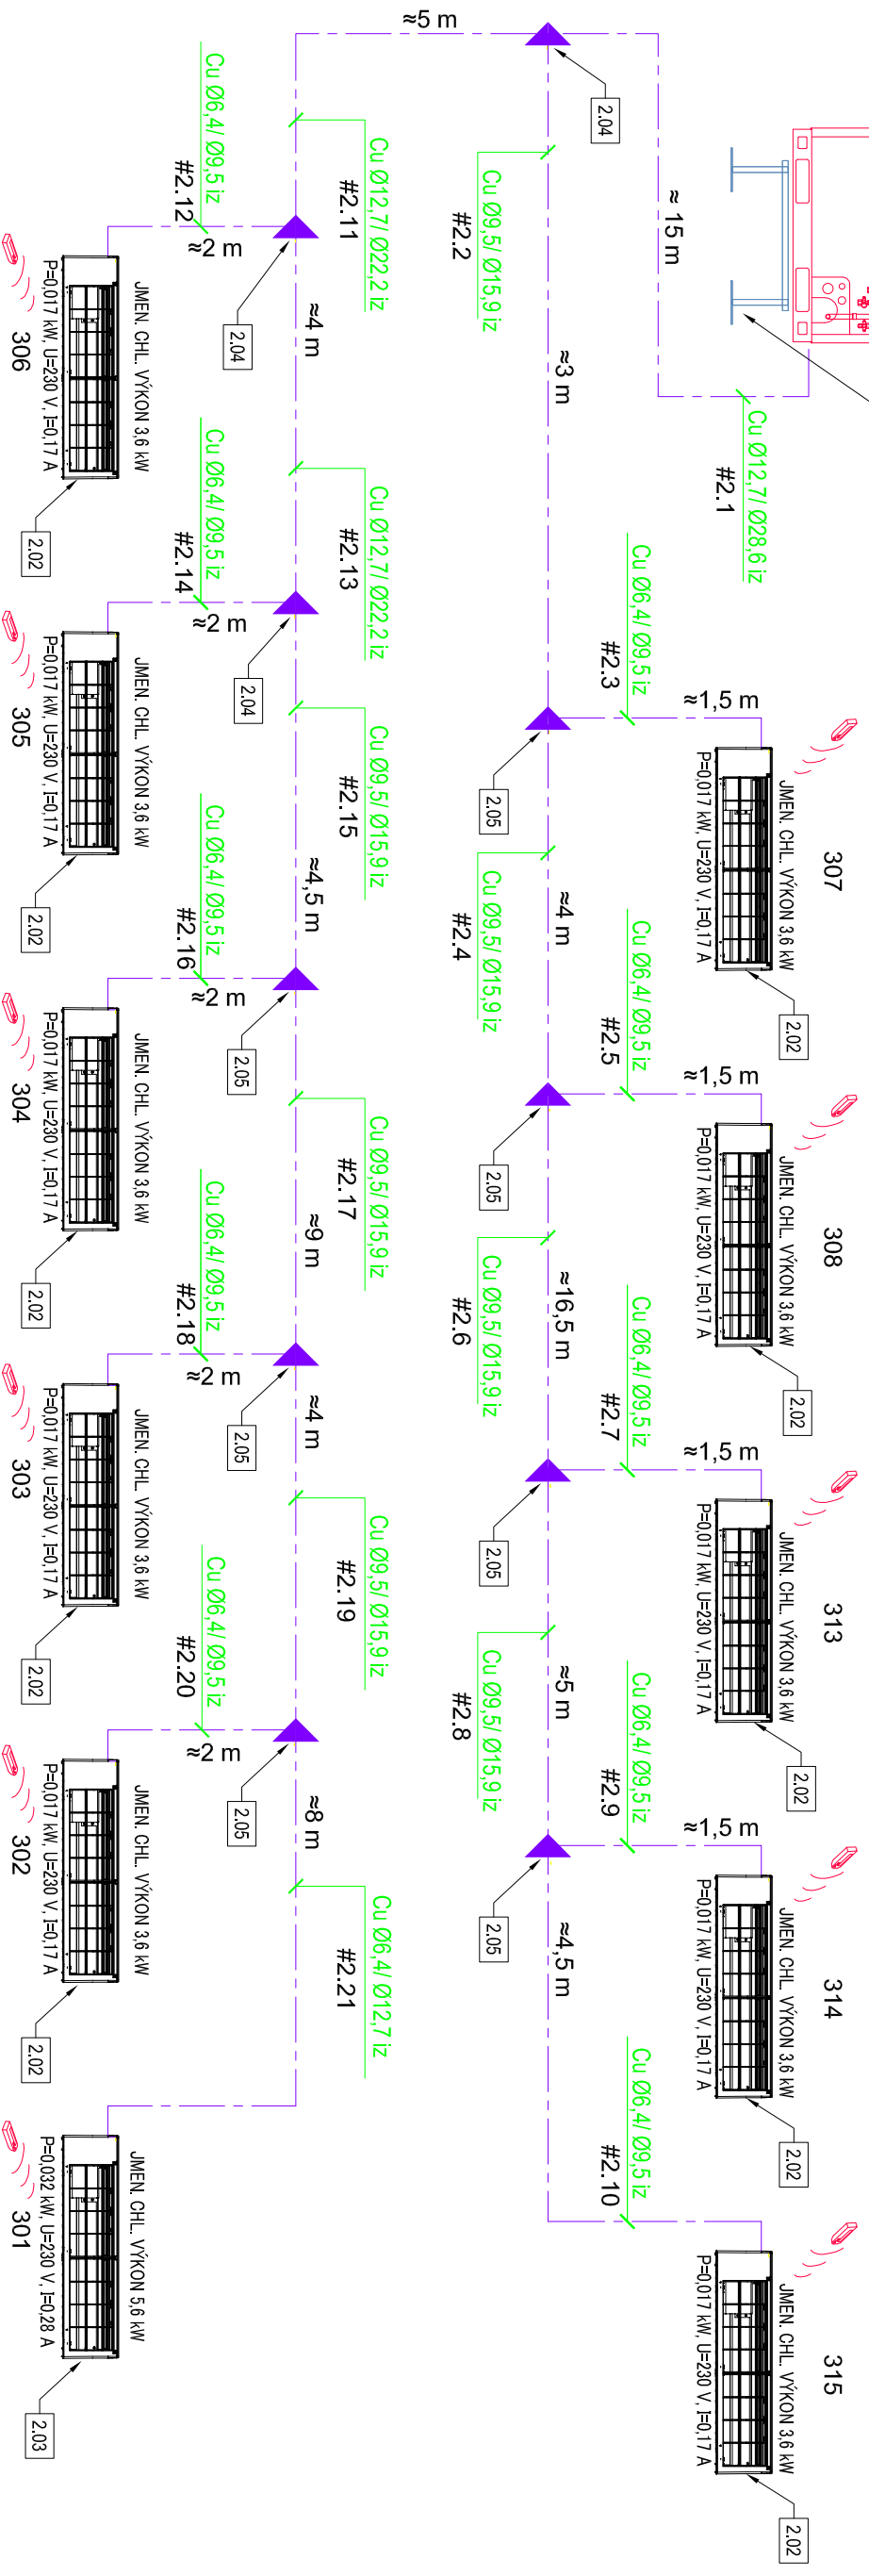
≈5 m

2.04

≈ 15 m

Cu Ø12,7/ Ø28,6 iz
#2.1

Cu Ø9,5/ Ø15,9 iz
#2.2

≈3 m

Cu Ø6,4/ Ø9,5 iz
#2.3

≈1,5 m

2.05

JMEN. CHL. VÝKON 3,6 kW
P=0,017 kW, U=230 V, I=0,17 A
307
2.02

Cu Ø9,5/ Ø15,9 iz
#2.4

≈4 m

Cu Ø6,4/ Ø9,5 iz
#2.5

≈1,5 m

2.05

JMEN. CHL. VÝKON 3,6 kW
P=0,017 kW, U=230 V, I=0,17 A
308
2.02

Cu Ø9,5/ Ø15,9 iz
#2.6

≈16,5 m

Cu Ø6,4/ Ø9,5 iz
#2.7

≈1,5 m

2.05

JMEN. CHL. VÝKON 3,6 kW
P=0,017 kW, U=230 V, I=0,17 A
313
2.02

Cu Ø9,5/ Ø15,9 iz
#2.8

≈5 m

Cu Ø6,4/ Ø9,5 iz
#2.9

≈1,5 m

2.05

JMEN. CHL. VÝKON 3,6 kW
P=0,017 kW, U=230 V, I=0,17 A
314
2.02

≈4,5 m

Cu Ø6,4/ Ø9,5 iz
#2.10

JMEN. CHL. VÝKON 3,6 kW
P=0,017 kW, U=230 V, I=0,17 A
315
2.02

Cu Ø6,4/ Ø9,5 iz
#2.12

Cu Ø12,7/ Ø22,2 iz
#2.11

≈2 m

≈4 m

2.04

JMEN. CHL. VÝKON 3,6 kW
P=0,017 kW, U=230 V, I=0,17 A
306
2.02

Cu Ø6,4/ Ø9,5 iz
#2.14

Cu Ø12,7/ Ø22,2 iz
#2.13

≈2 m

2.04

JMEN. CHL. VÝKON 3,6 kW
P=0,017 kW, U=230 V, I=0,17 A
305
2.02

Cu Ø9,5/ Ø15,9 iz
#2.15

≈4,5 m

Cu Ø6,4/ Ø9,5 iz
#2.16

≈2 m

2.05

JMEN. CHL. VÝKON 3,6 kW
P=0,017 kW, U=230 V, I=0,17 A
304
2.02

Cu Ø9,5/ Ø15,9 iz
#2.17

≈9 m

Cu Ø6,4/ Ø9,5 iz
#2.18

≈2 m

2.05

≈4 m

JMEN. CHL. VÝKON 3,6 kW
P=0,017 kW, U=230 V, I=0,17 A
303
2.02

Cu Ø9,5/ Ø15,9 iz
#2.19

Cu Ø6,4/ Ø9,5 iz
#2.20

≈2 m

2.05

≈8 m

JMEN. CHL. VÝKON 3,6 kW
P=0,017 kW, U=230 V, I=0,17 A
302
2.02

Cu Ø6,4/ Ø12,7 iz
#2.21

JMEN. CHL. VÝKON 5,6 kW
P=0,032 kW, U=230 V, I=0,28 A
301
2.03